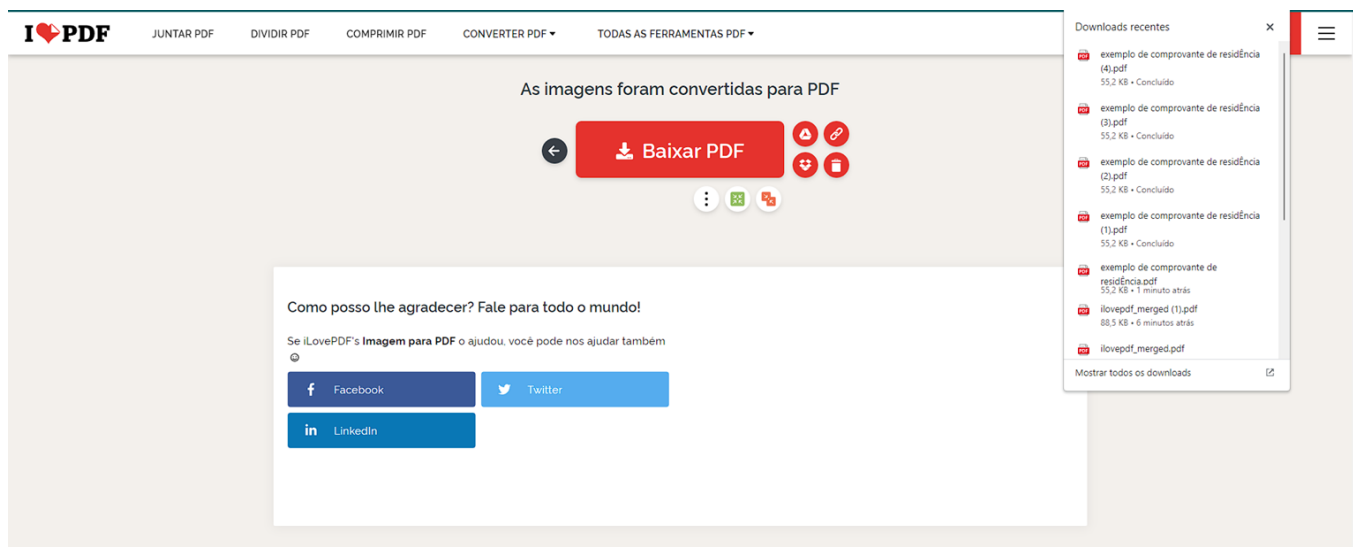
I❤PDF

JUNTAR PDF DIVIDIR PDF COMPRIMIR PDF CONVERTER PDF ▾ TODAS AS FERRAMENTAS PDF ▾

As imagens foram convertidas para PDF

Baixar PDF

Como posso lhe agradecer? Fale para todo o mundo!

Se iLovePDF's **Imagem para PDF** o ajudou, você pode nos ajudar também ☺

Facebook

Twitter

LinkedIn

Downloads recentes ×

exemplo de comprovante de residÊncia (4).pdf
55,2 KB • Concluído

exemplo de comprovante de residÊncia (3).pdf
55,2 KB • Concluído

exemplo de comprovante de residÊncia (2).pdf
55,2 KB • Concluído

exemplo de comprovante de residÊncia (1).pdf
55,2 KB • Concluído

exemplo de comprovante de residÊncia.pdf
55,2 KB • 1 minuto atrás

ilovepdf_merged (1).pdf
88,5 KB • 6 minutos atrás

ilovepdf_merged.pdf

Mostrar todos os downloads